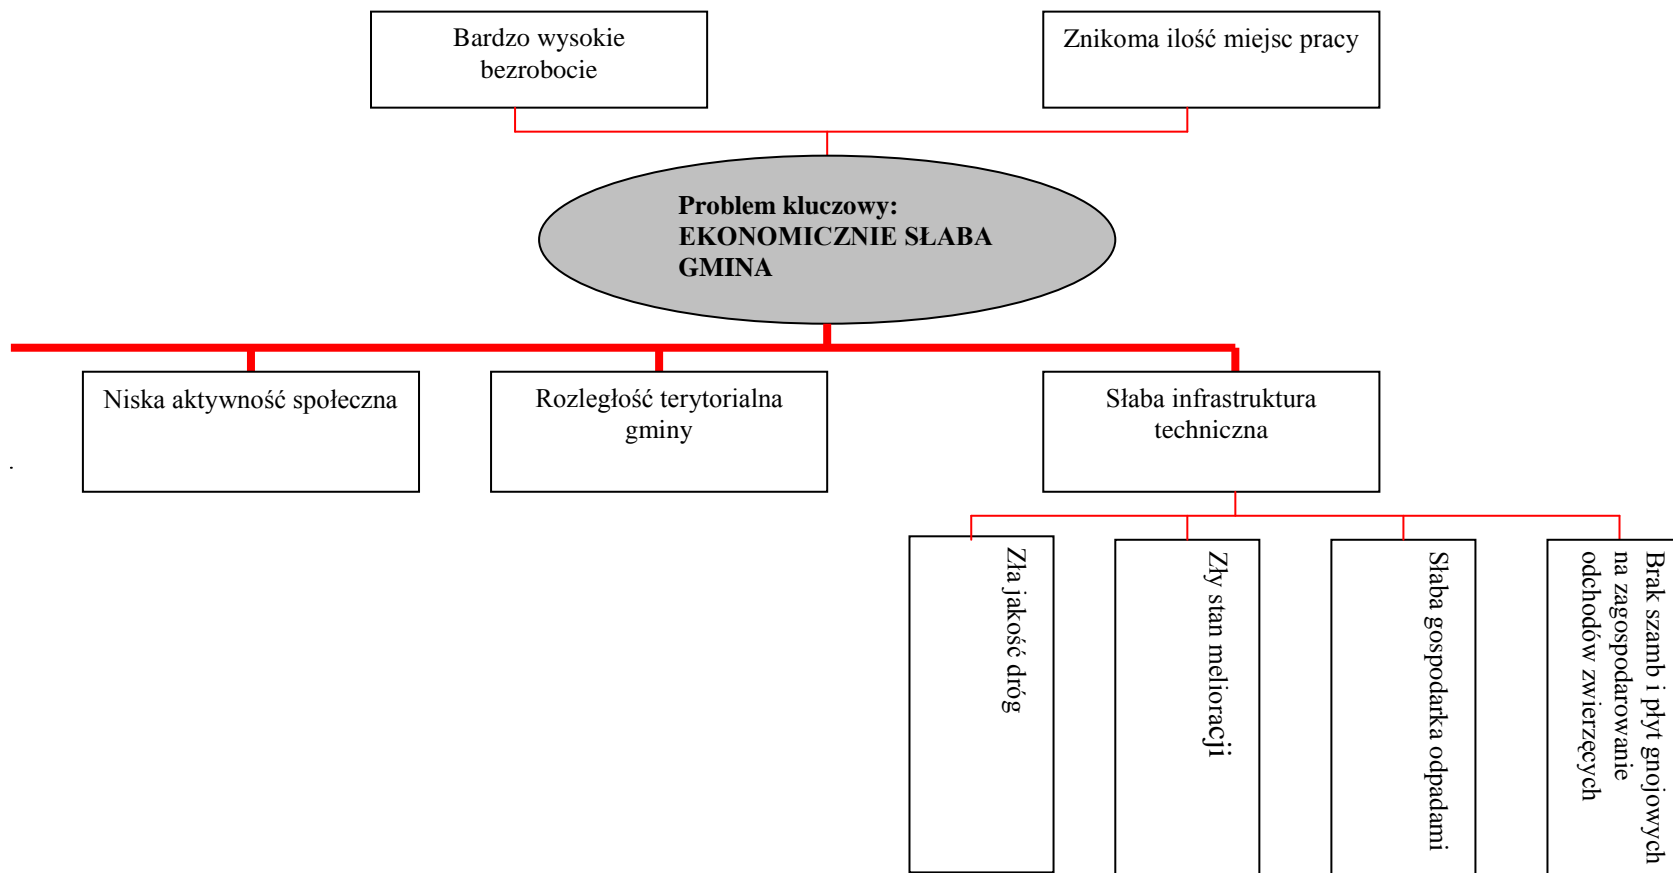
Bardzo wysokie bezrobocie

Znikoma ilość miejsc pracy

**Problem kluczowy: EKONOMICZNIE SŁABA GMINA**

Niska aktywność społeczna

Rozległość terytorialna gminy

Słaba infrastruktura techniczna

Zła jakość dróg

Zły stan melioracji

Słaba gospodarka odpadami

Brak szamb i płyt gnojowych na zagospodarowanie odchodów zwierzęcych